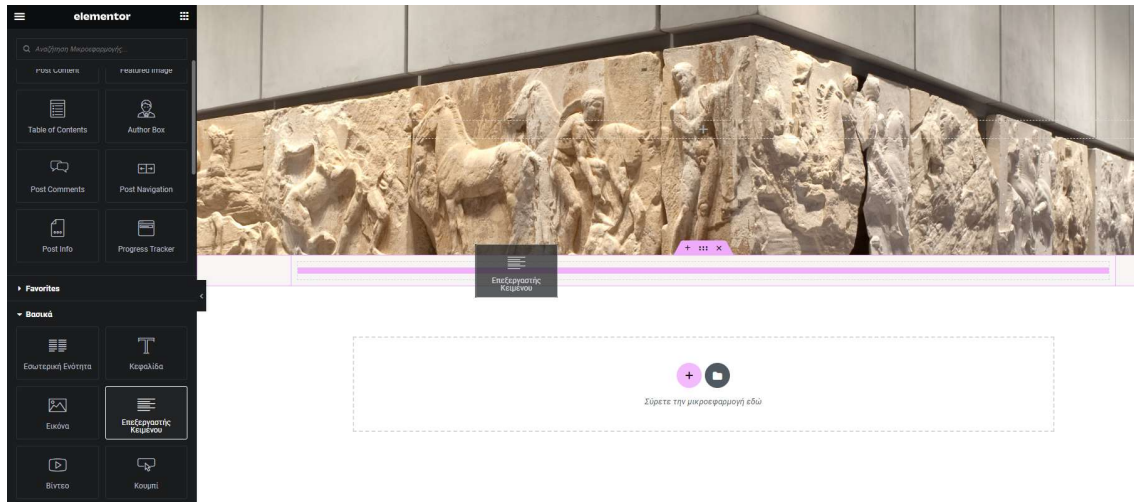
elementor

Αναζήτηση Μικροεφαρμογής...

Post Content
Featured Image
Table of Contents
Author Box
Post Comments
Post Navigation
Post Info
Progress Tracker

Favorites

Βασικά

Εσωτερική Ενότητα
Κεφαλίδα
Εικόνα
Επεξεργαστής Κειμένου
Βίντεο
Κουμπί

Επεξεργαστής Κειμένου

Σύρετε την μικροεφαρμογή εδώ